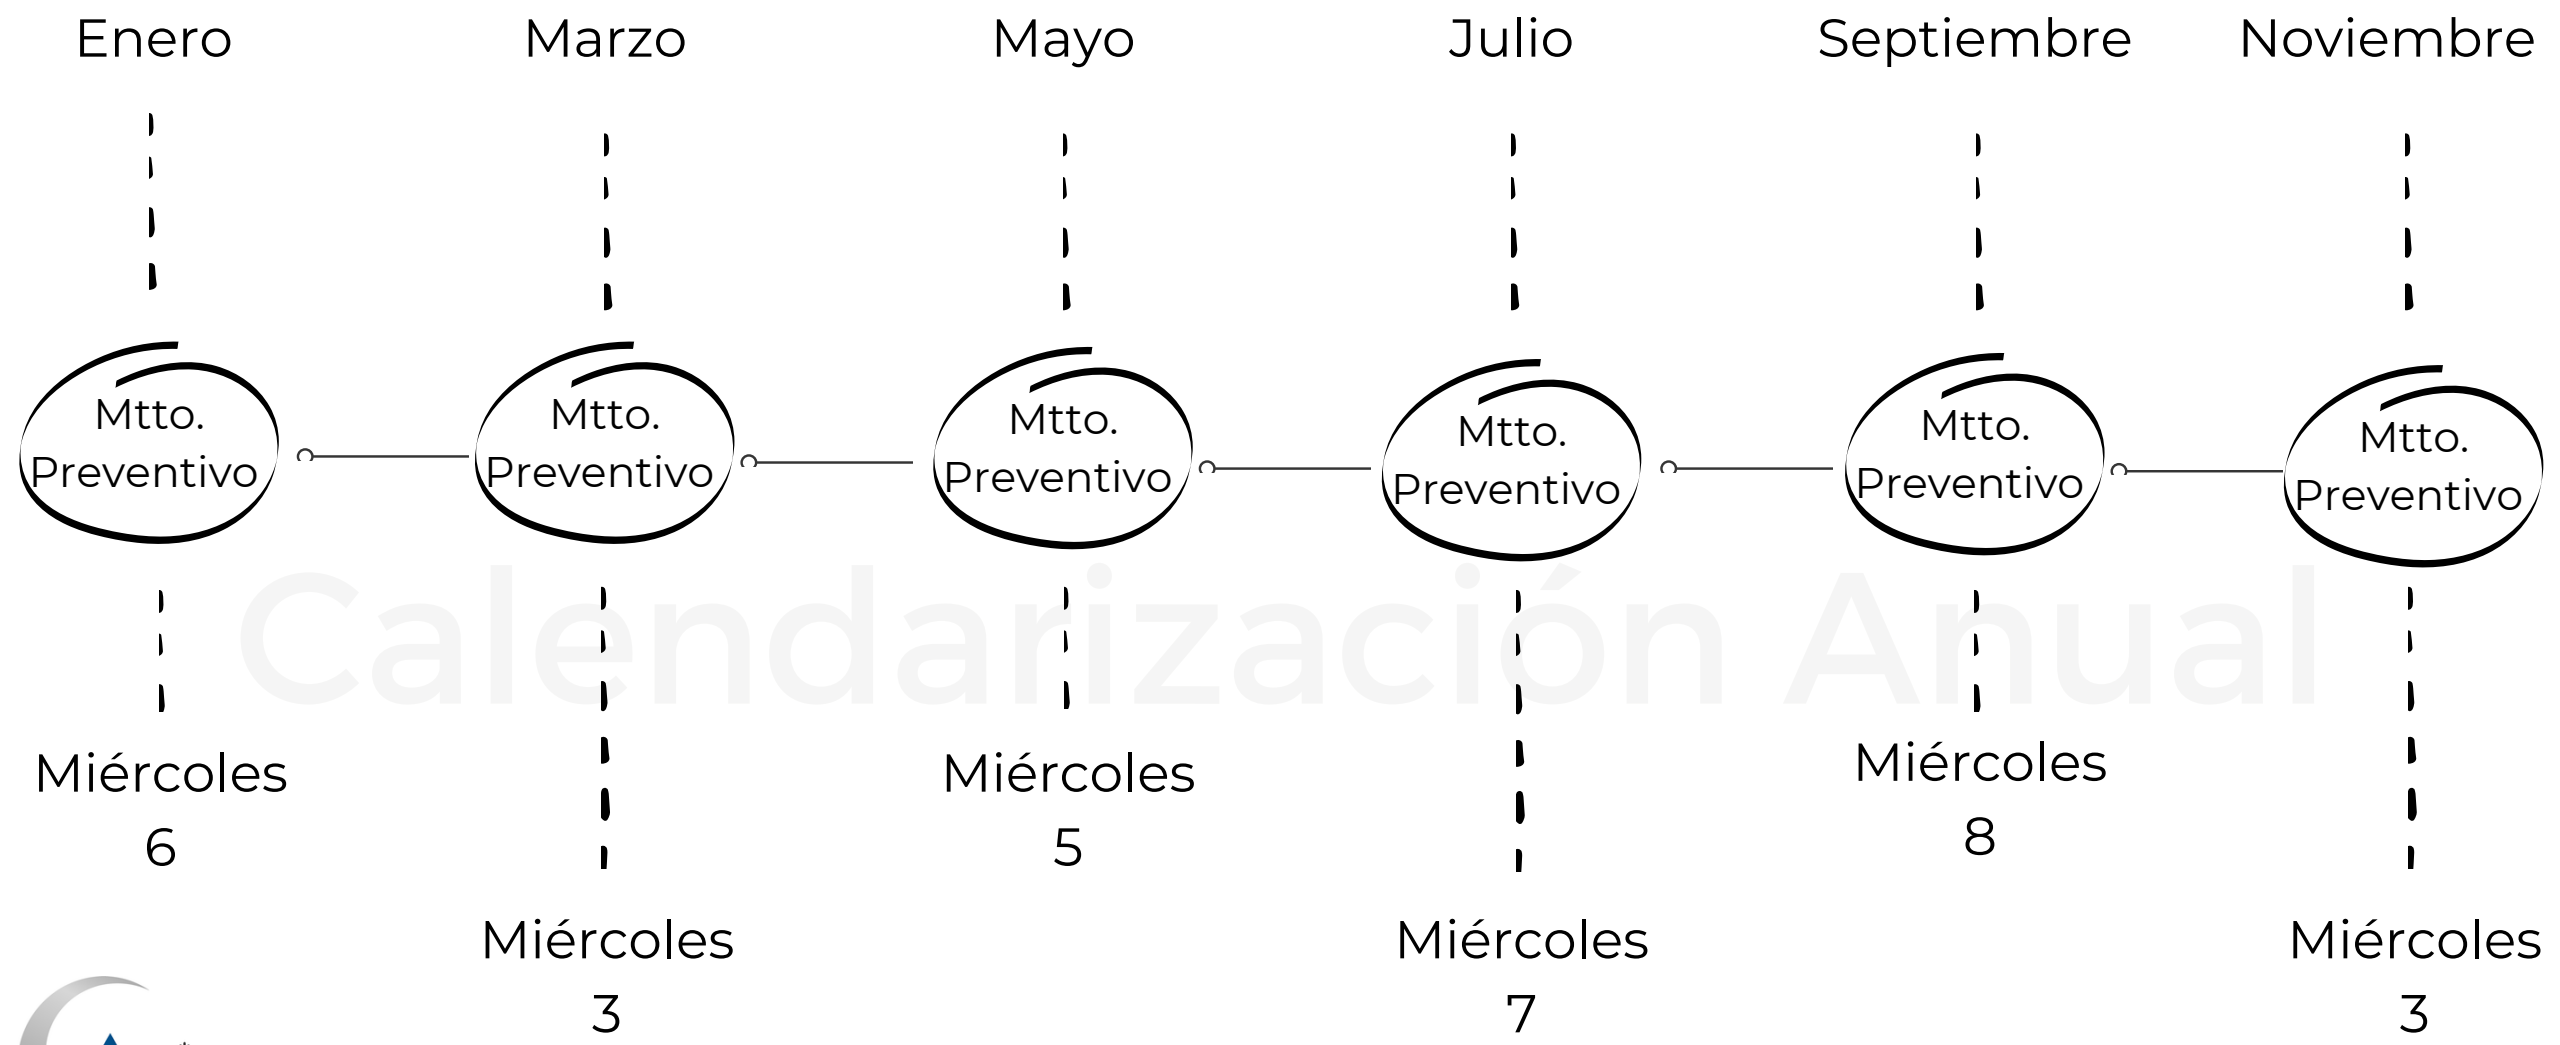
Enero

Marzo

Mayo

Julio

Septiembre

Noviembre

Mtto. Preventivo

Mtto. Preventivo

Mtto. Preventivo

Mtto. Preventivo

Mtto. Preventivo

Mtto. Preventivo

Calendarización Anual

Miércoles 6

Miércoles 3

Miércoles 5

Miércoles 7

Miércoles 8

Miércoles 3